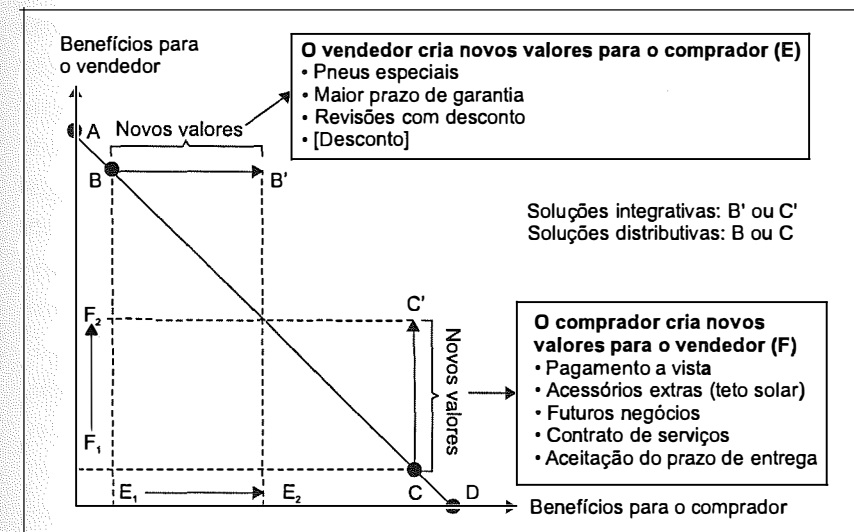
Benefícios para o vendedor

O vendedor cria novos valores para o comprador (E)
• Pneus especiais
• Maior prazo de garantia
• Revisões com desconto
• [Desconto]

A
Novos valores
B
B'

Soluções integrativas: B' ou C'
Soluções distributivas: B ou C

C'
$F_2$
Novos valores

O comprador cria novos valores para o vendedor (F)
• Pagamento a vista
• Acessórios extras (teto solar)
• Futuros negócios
• Contrato de serviços
• Aceitação do prazo de entrega

$F_1$
$E_1$
$E_2$
C
D
Benefícios para o comprador